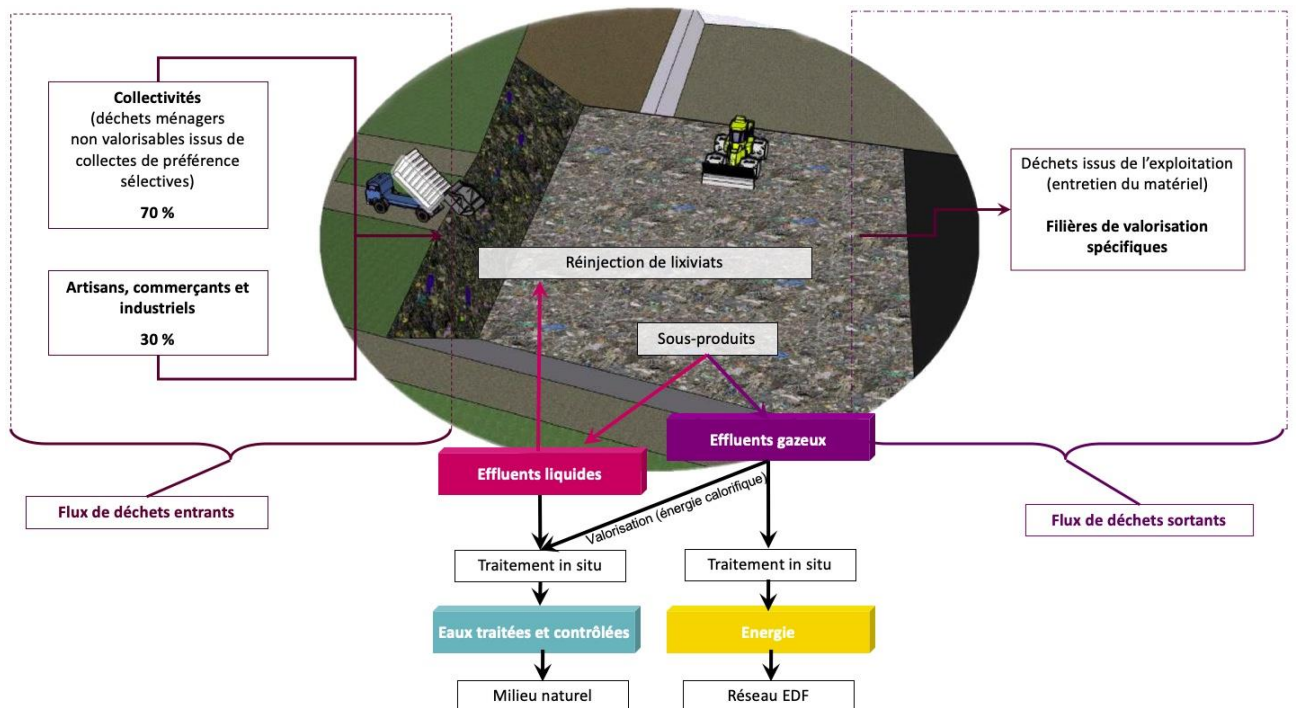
Collectivités
(déchets ménagers non valorisables issus de collectes de préférence sélectives)
70 %

Artisans, commerçants et industriels
30 %

Flux de déchets entrants

Réinjection de lixiviats

Sous-produits

Effluents liquides

Effluents gazeux

Valorisation (énergie calorifique)

Traitement in situ

Traitement in situ

Eaux traitées et contrôlées

Energie

Milieu naturel

Réseau EDF

Déchets issus de l'exploitation (entretien du matériel)
Filières de valorisation spécifiques

Flux de déchets sortants